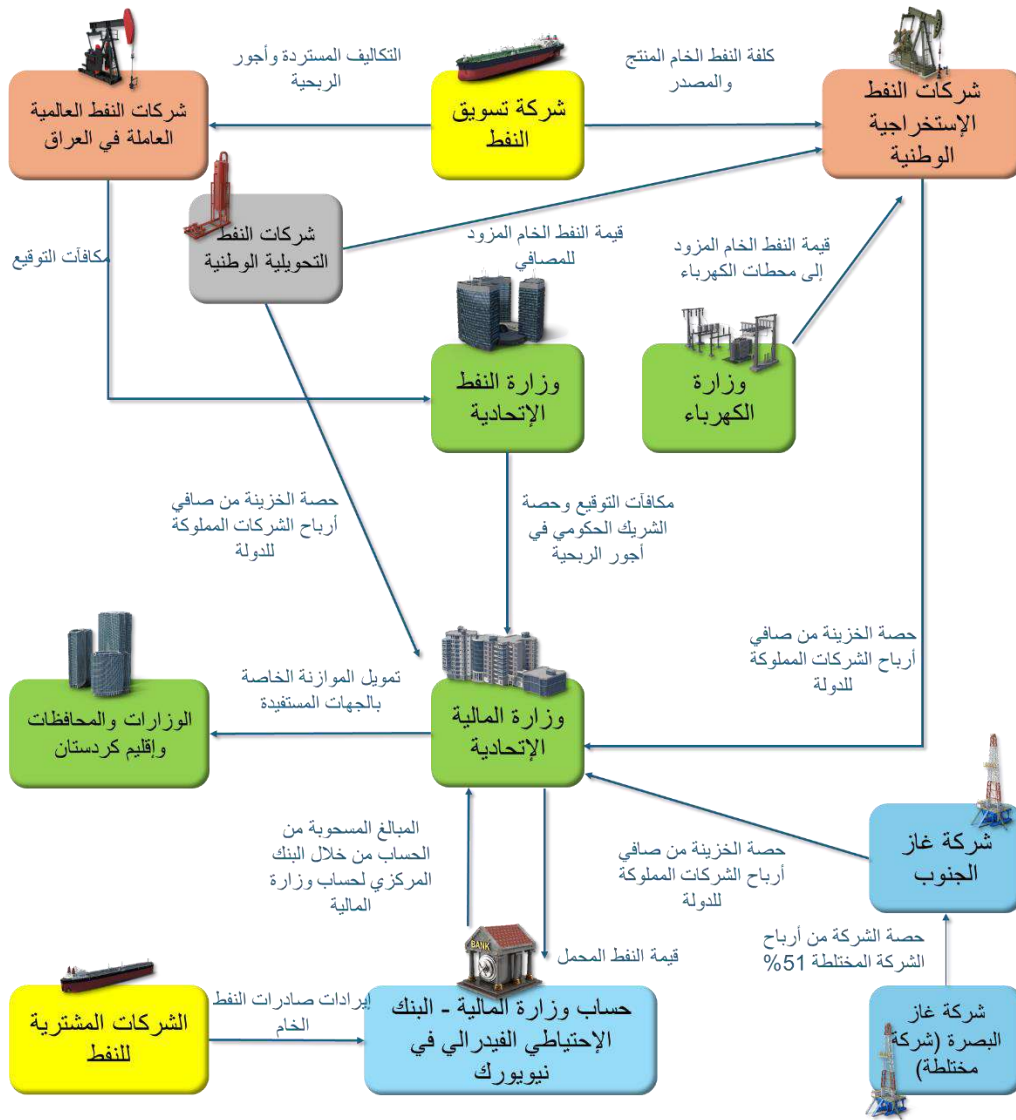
شركات النفط العالمية العاملة في العراق

التكاليف المستردة وأجور الربحية

شركة تسويق النفط

كلفة النفط الخام المنتج والمصدر

شركات النفط الإستخراجية الوطنية

شركات النفط التحويلية الوطنية

مكافآت التوقيع

قيمة النفط الخام المزود للمصافي

قيمة النفط الخام المزود إلى محطات الكهرباء

وزارة النفط الإتحادية

وزارة الكهرباء

حصة الخزينة من صافي أرباح الشركات المملوكة للدولة

مكافآت التوقيع وحصة الشريك الحكومي في أجور الربحية

حصة الخزينة من صافي أرباح الشركات المملوكة للدولة

الوزارات والمحافظات وإقليم كردستان

تمويل الموازنة الخاصة بالجهات المستفيدة

وزارة المالية الإتحادية

المبالغ المسحوبة من الحساب من خلال البنك المركزي لحساب وزارة المالية

حصة الخزينة من صافي أرباح الشركات المملوكة للدولة

شركة غاز الجنوب

حصة الشركة من أرباح الشركة المختلطة 51%

قيمة النفط المحمل

BANK

الشركات المشترية للنفط

إيرادات صادرات النفط الخام

حساب وزارة المالية - البنك الإحتياطي الفيدرالي في نيويورك

شركة غاز البصرة (شركة مختلطة)